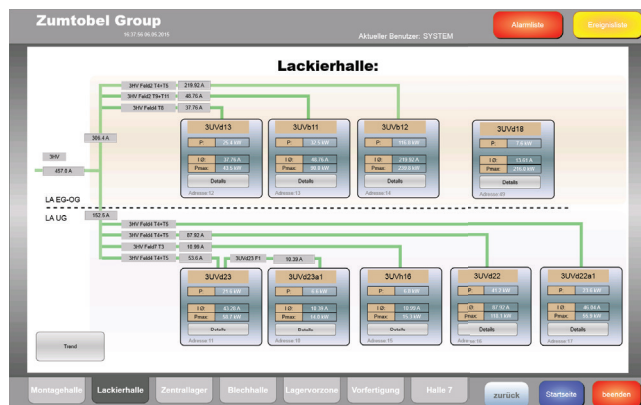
Zumtobel Group
16:37:56 06.05.2015
Aktueller Benutzer: SYSTEM
Alarmliste
Ereignisliste

Lackierhalle:

3HV Feld2 T4+T5 219.82 A
3HV Feld3 T9+T11 40.76 A
3HV Feld4 T8 37.76 A
306.4 A
3HV
457.8 A

3UVd13
P: 25.4 kW
I Ø: 37.75 A
Pmax: 43.5 kW
Details
Adresse 12

3UVb11
P: 27.5 kW
I Ø: 40.76 A
Pmax: 39.8 kW
Details
Adresse 13

3UVb12
P: 150.0 kW
I Ø: 219.82 A
Pmax: 230.0 kW
Details
Adresse 14

3UVd18
P: 7.8 kW
I Ø: 13.51 A
Pmax: 210.0 kW
Details
Adresse 49

LA EG-OG
LA UG

162.5 A
3HV Feld4 T4+T5
3HV Feld4 T4+T5 67.82 A
3HV Feld7 T3 18.99 A
3HV Feld4 T4+T5 53.6 A
3UVd23 F1 10.39 A

3UVd23
P: 21.0 kW
I Ø: 67.76 A
Pmax: 58.7 kW
Details
Adresse 11

3UVd23a1
P: 6.9 kW
I Ø: 18.39 A
Pmax: 14.0 kW
Details
Adresse 18

3UVh16
P: 6.9 kW
I Ø: 10.90 A
Pmax: 15.3 kW
Details
Adresse 15

3UVd22
P: 41.7 kW
I Ø: 97.97 A
Pmax: 150.1 kW
Details
Adresse 16

3UVd22a1
P: 21.6 kW
I Ø: 46.84 A
Pmax: 55.8 kW
Details
Adresse 17

Trend

Montagehalle
Lackierhalle
Zentrallager
Blechhalle
Lagervorzone
Vorfertigung
Halle 7
zurück
Startseite
beenden